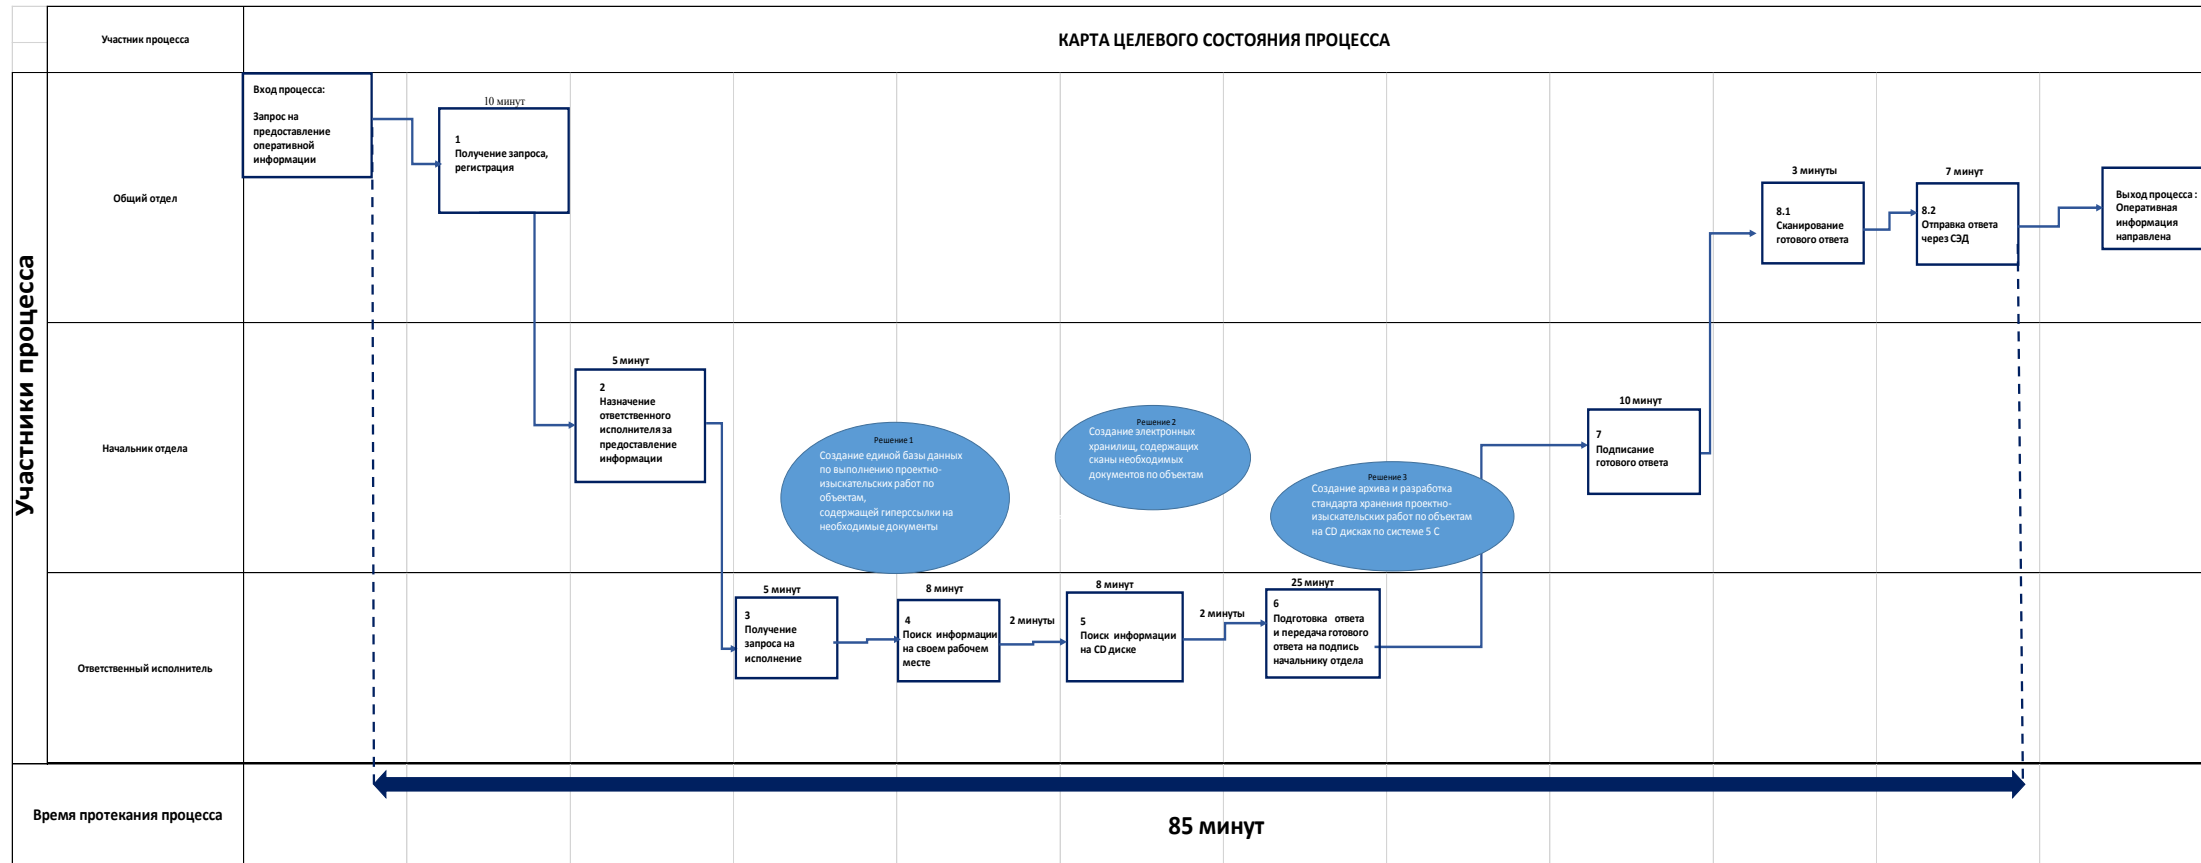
Участник процесса

КАРТА ЦЕЛЕВОГО СОСТОЯНИЯ ПРОЦЕССА

Участники процесса

Общий отдел

Вход процесса:
Запрос на предоставление оперативной информации

10 минут
1
Получение запроса, регистрация

3 минуты
8.1
Сканирование готового ответа

7 минут
8.2
Отправка ответа через СЭД

Выход процесса : Оперативная информация направлена

Начальник отдела

5 минут
2
Назначение ответственного исполнителя за предоставление информации

Решение 1
Создание единой базы данных по выполнению проектно-изыскательских работ по объектам, содержащей гиперссылки на необходимые документы

Решение 2
Создание электронных хранилищ, содержащих сканы необходимых документов по объектам

Решение 3
Создание архива и разработка стандарта хранения проектно-изыскательских работ по объектам на CD дисках по системе 5 С

10 минут
7
Подписание готового ответа

Ответственный исполнитель

5 минут
3
Получение запроса на исполнение

8 минут
4
Поиск информации на своем рабочем месте

2 минуты

8 минут
5
Поиск информации на CD диске

2 минуты

25 минут
6
Подготовка ответа и передача готового ответа на подпись начальнику отдела

Время протекания процесса

85 минут